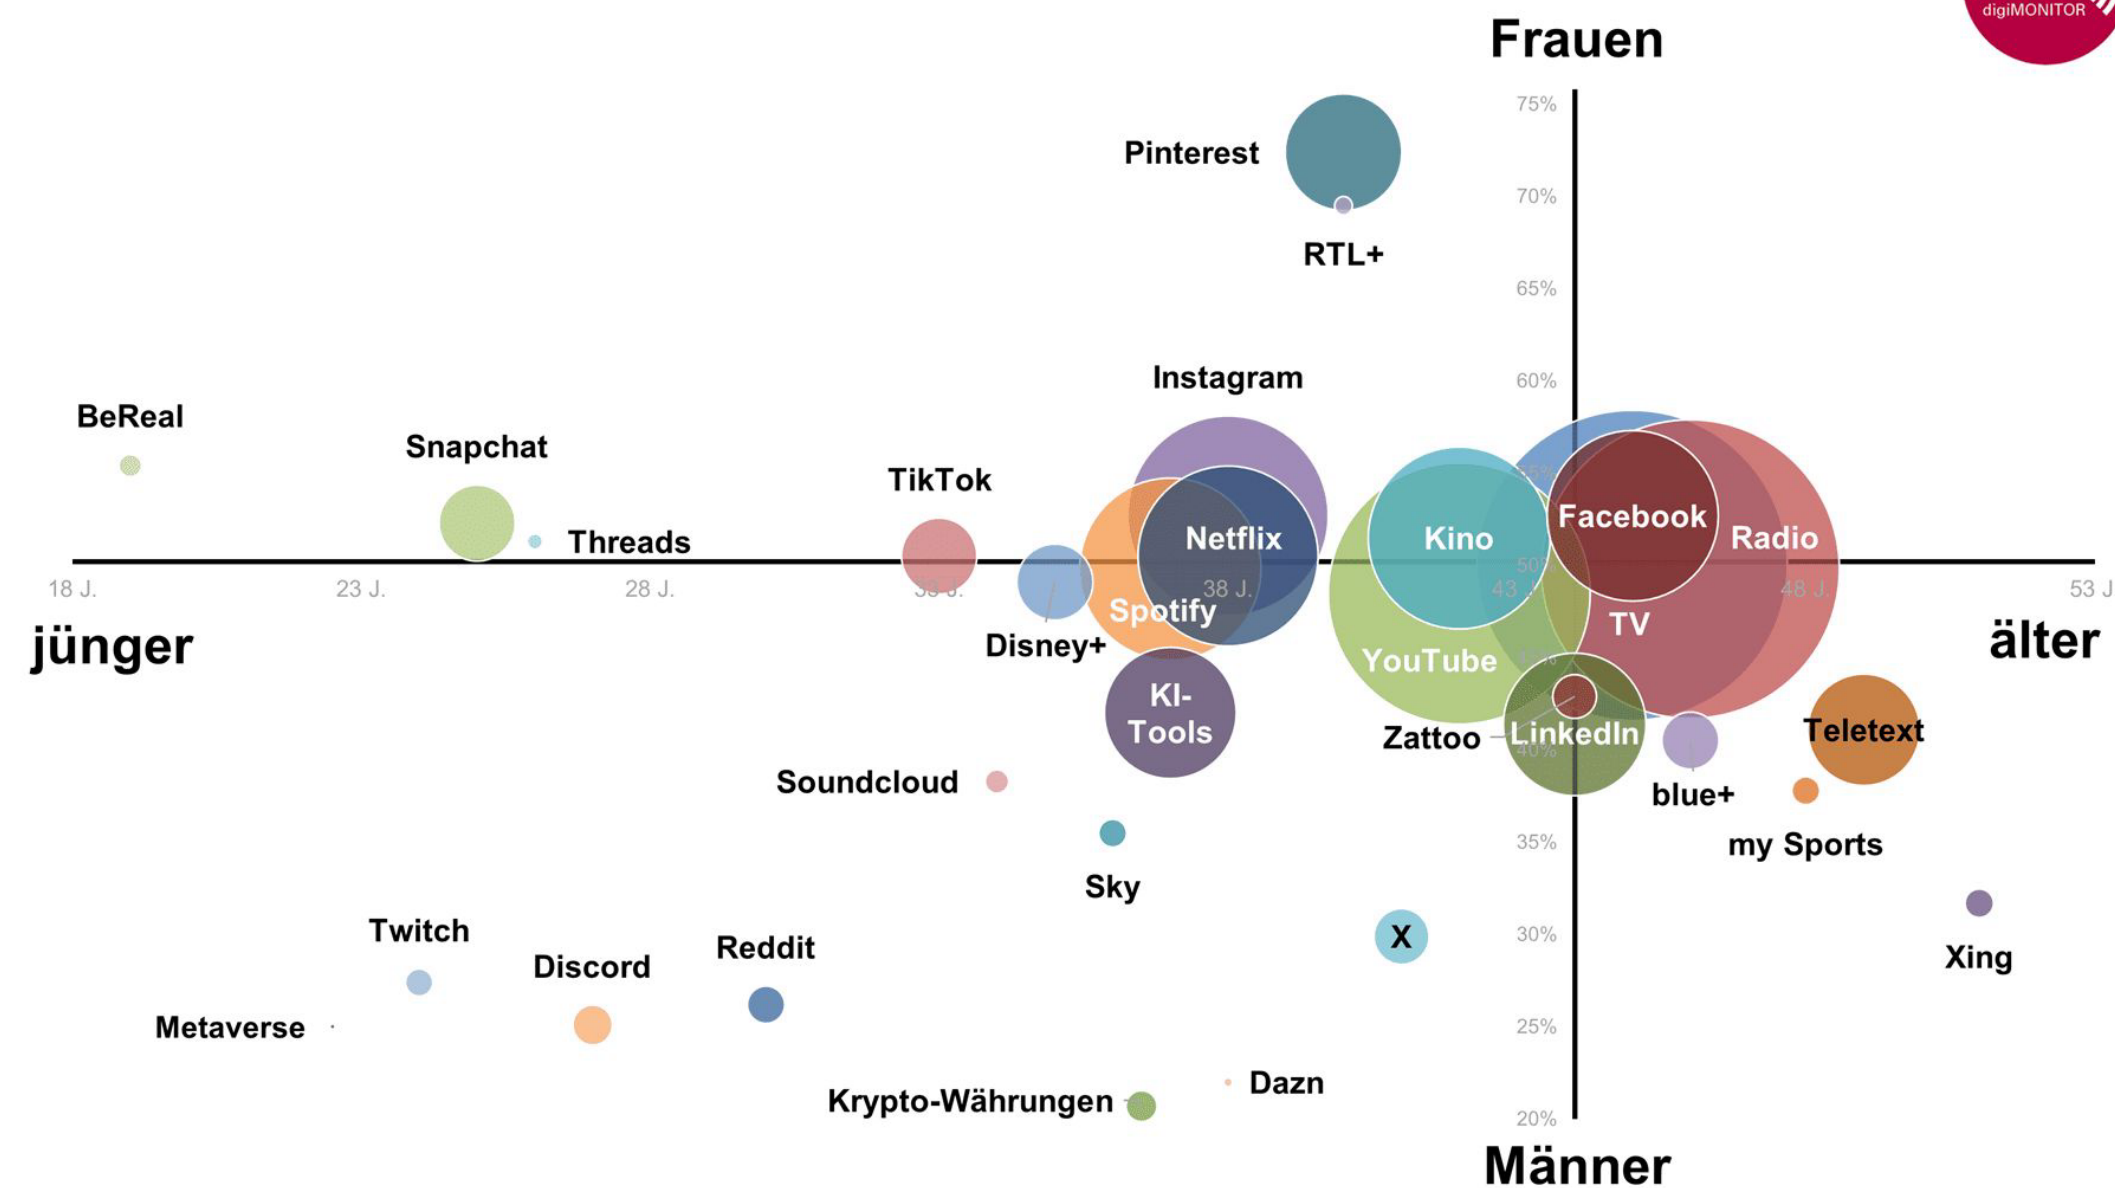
digiMONITOR

Frauen

75%

70%

65%

60%

35%

30%

25%

20%

Männer

jünger

älter

18 J.

23 J.

28 J.

33 J.

38 J.

43 J.

48 J.

53 J.

Pinterest

RTL+

Instagram

BeReal

Snapchat

Threads

TikTok

Netflix

Kino

Facebook

Radio

Spotify

Disney+

TV

YouTube

KI-Tools

Zattoo

LinkedIn

blue+

Teletext

my Sports

Soundcloud

Sky

Xing

Twitch

Discord

Reddit

X

Metaverse

Krypto-Währungen

Dazn